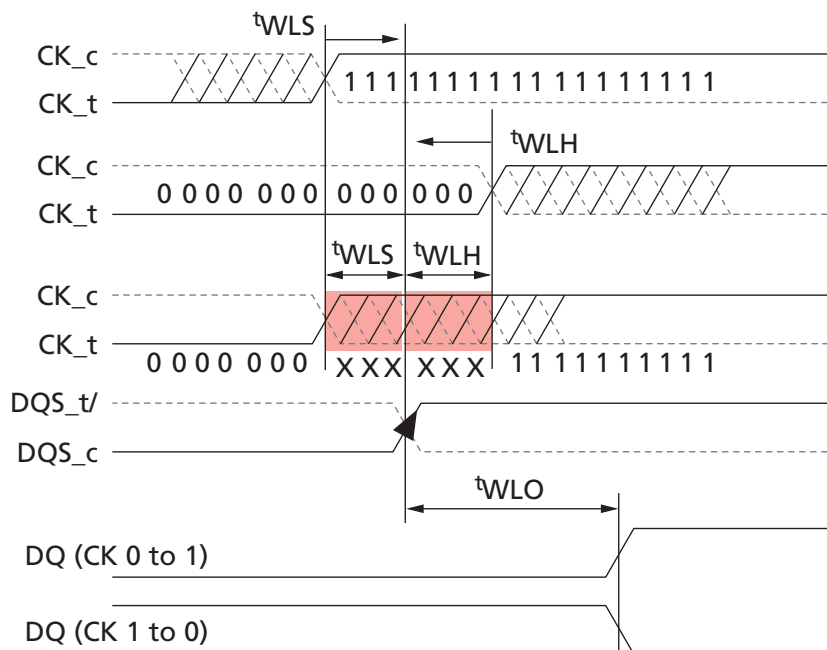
tWLS

CK_c

CK_t

1 1 1 1 1 1 1 1 1 1 1 1 1 1 1 1 1 1 1

tWLH

CK_c

CK_t

0 0 0 0 0 0 0 0 0 0 0 0 0 0

tWLS tWLH

CK_c

CK_t

0 0 0 0 0 0 0 X X X X X X 1 1 1 1 1 1 1 1 1 1

DQS_t/

DQS_c

tWLO

DQ (CK 0 to 1)

DQ (CK 1 to 0)